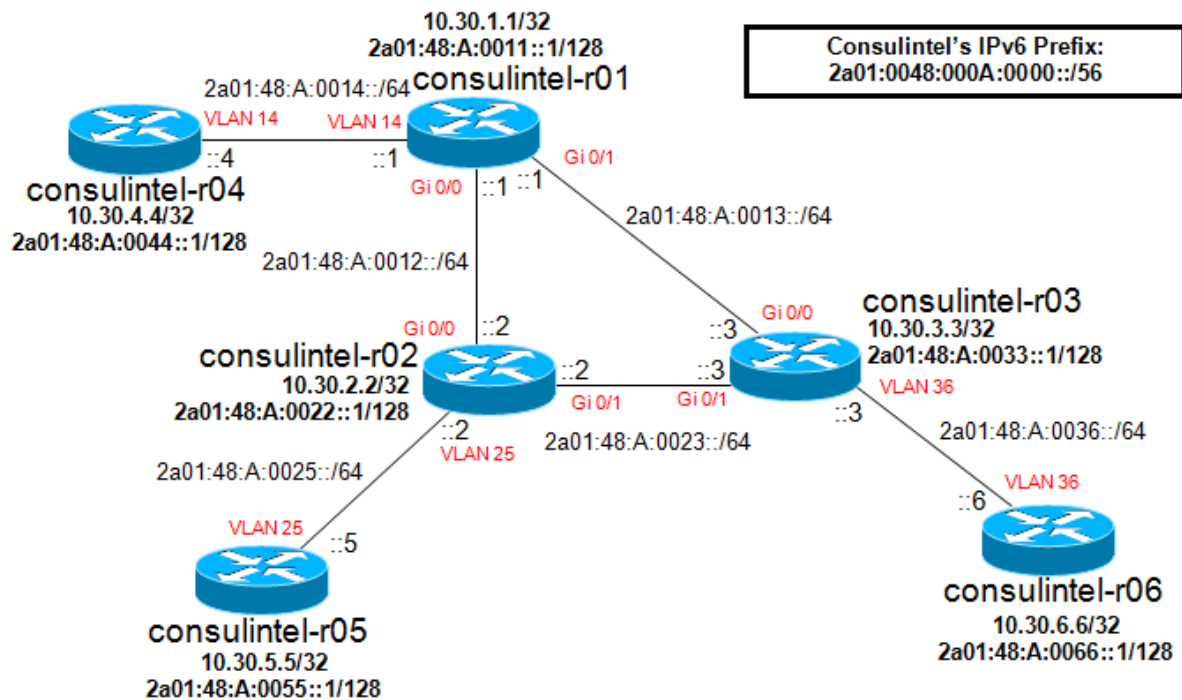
10.30.1.1/32
2a01:48:A:0011::1/128
consulintel-r01

Consulintel's IPv6 Prefix:
2a01:0048:000A:0000::/56

2a01:48:A:0014::/64
VLAN 14
VLAN 14
::4
::1
consulintel-r04
10.30.4.4/32
2a01:48:A:0044::1/128

Gi 0/0
::1
::1
Gi 0/1

2a01:48:A:0013::/64

2a01:48:A:0012::/64

Gi 0/0
::2
consulintel-r02
10.30.2.2/32
2a01:48:A:0022::1/128
::2
Gi 0/1

Gi 0/0
::3
consulintel-r03
10.30.3.3/32
2a01:48:A:0033::1/128
::3
Gi 0/1
VLAN 36
::3

2a01:48:A:0023::/64

::2
VLAN 25
2a01:48:A:0025::/64

2a01:48:A:0036::/64

VLAN 25
::5
consulintel-r05
10.30.5.5/32
2a01:48:A:0055::1/128

VLAN 36
::6
consulintel-r06
10.30.6.6/32
2a01:48:A:0066::1/128